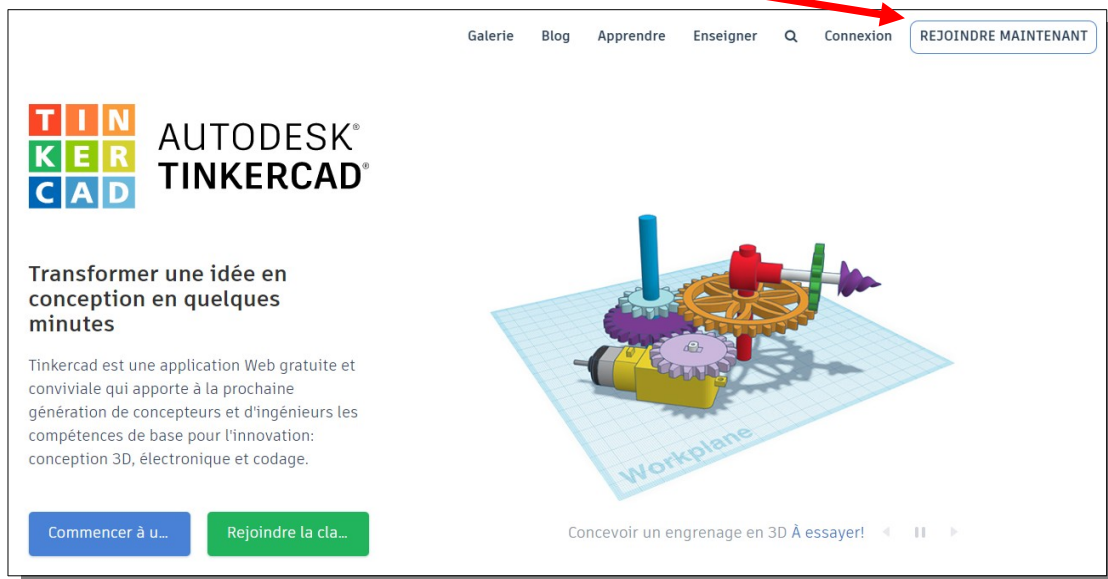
Galerie Blog Apprendre Enseigner Connexion REJOINDRE MAINTENANT

TIN
KER
CAD

AUTODESK®
TINKERCAD®

Transformer une idée en conception en quelques minutes

Tinkercad est une application Web gratuite et conviviale qui apporte à la prochaine génération de concepteurs et d'ingénieurs les compétences de base pour l'innovation: conception 3D, électronique et codage.

Commencer à u...

Rejoindre la cla...

Workplane

Concevoir un engrenage en 3D À essayer!